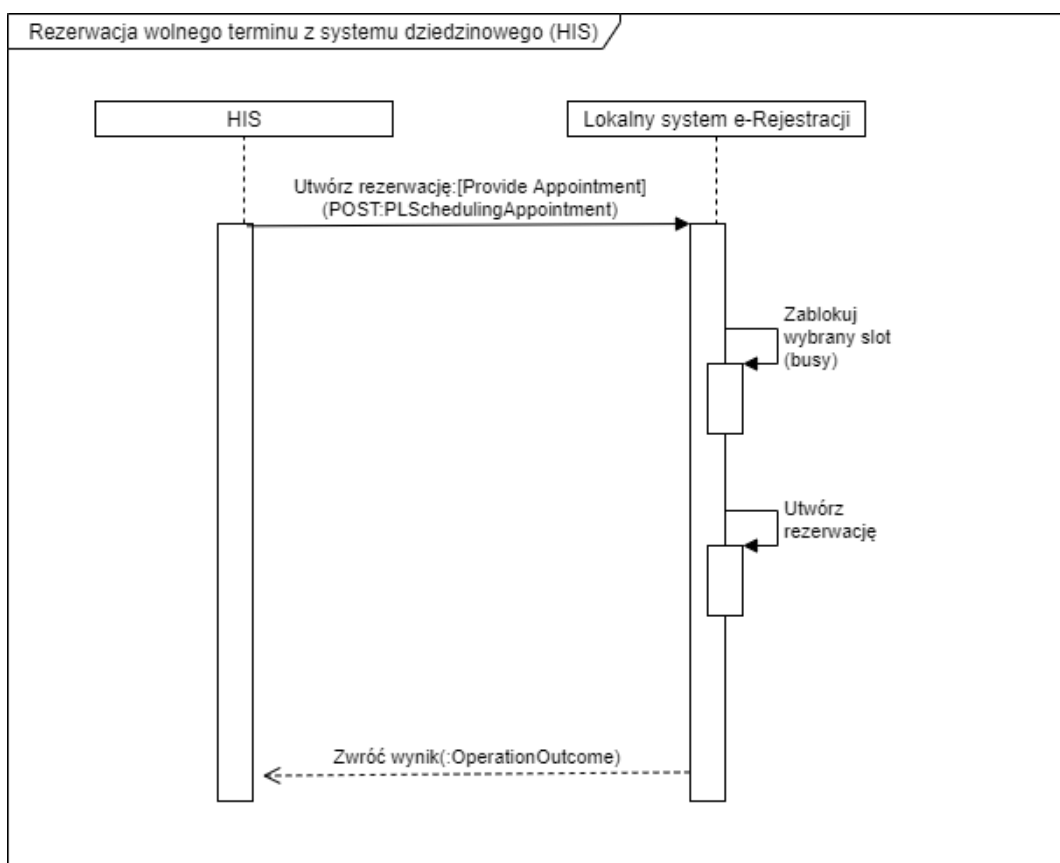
Rezerwacja wolnego terminu z systemu dziedzinowego (HIS)

HIS

Lokalny system e-Rejestracji

Utwórz rezerwację:[Provide Appointment]
(POST:PLSchedulingAppointment)

Zablokuj wybrany slot (busy)

Utwórz rezerwację

Zwróć wynik(:OperationOutcome)